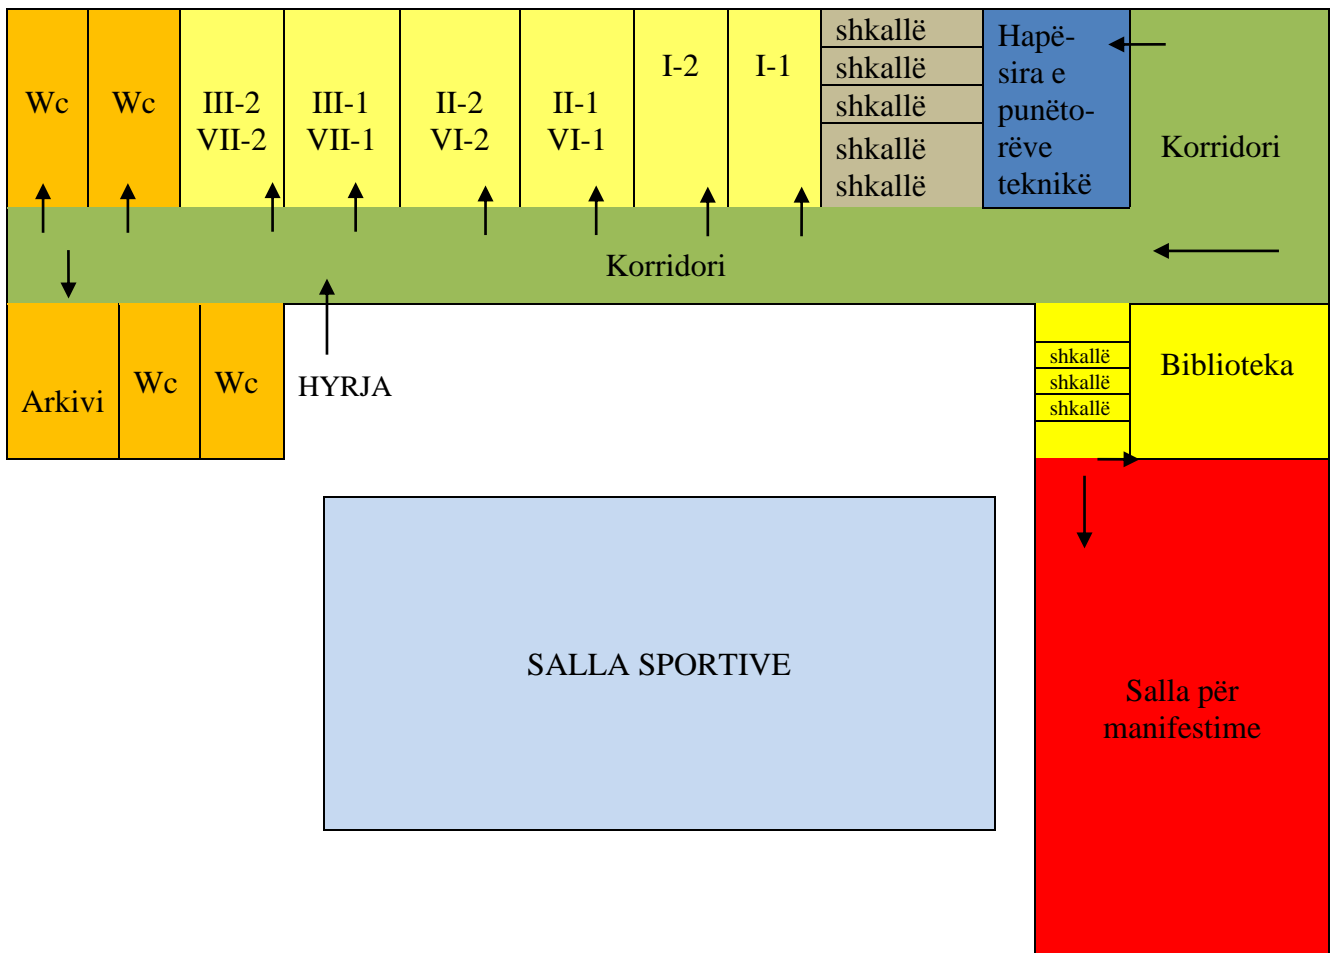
Wc

Wc

III-2
VII-2

III-1
VII-1

II-2
VI-2

II-1
VI-1

I-2

I-1

shkallë
shkallë
shkallë
shkallë
shkallë

Hapësira e punëtorëve teknikë

Korridori

Korridori

Arkivi

Wc

Wc

HYRJA

shkallë
shkallë
shkallë

Biblioteka

SALLA SPORTIVE

Salla për manifestime